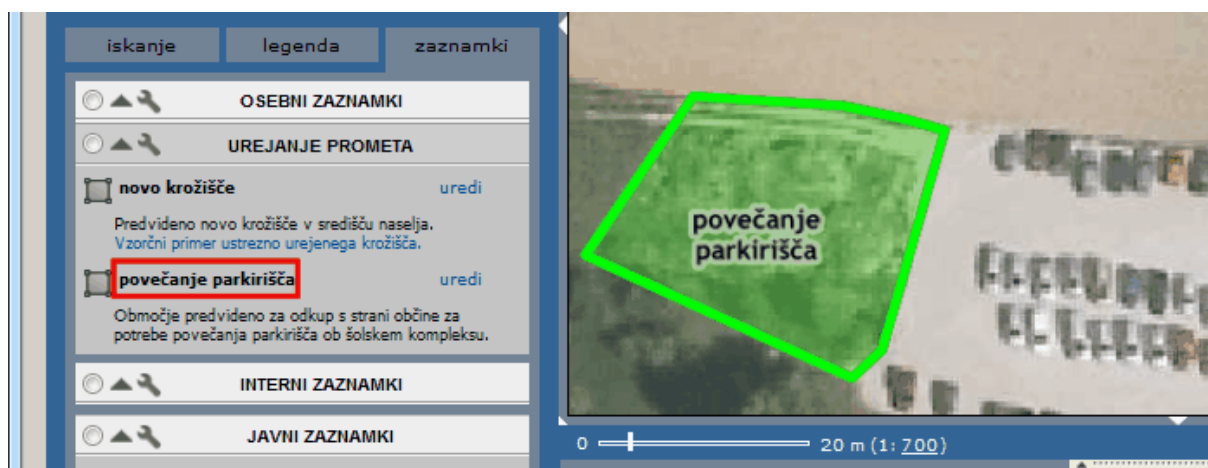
iskanje legenda zaznamki

OSEBNI ZAZNAMKI

UREJANJE PROMETA

novo krožišče uredi

Predvideno novo krožišče v središču naselja.
Vzorčni primer ustrezno urejenega krožišča.

povečanje parkirišča uredi

Območje predvideno za odkup s strani občine za potrebe povečanja parkirišča ob šolskem kompleksu.

INTERNI ZAZNAMKI

JAVNI ZAZNAMKI

povečanje parkirišča

0 20 m (1: 700)